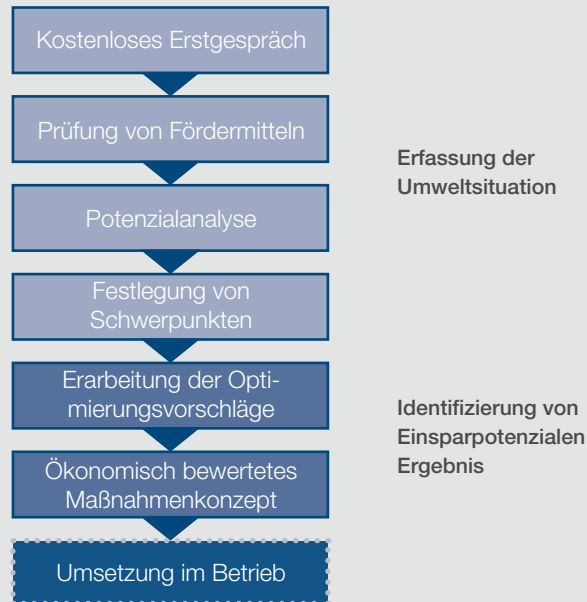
Kostenloses Erstgespräch

Prüfung von Fördermitteln

Potenzialanalyse

Festlegung von Schwerpunkten

Erarbeitung der Optimierungsvorschläge

Ökonomisch bewertetes Maßnahmenkonzept

Umsetzung im Betrieb

Erfassung der Umweltsituation

Identifizierung von Einsparpotenzialen Ergebnis